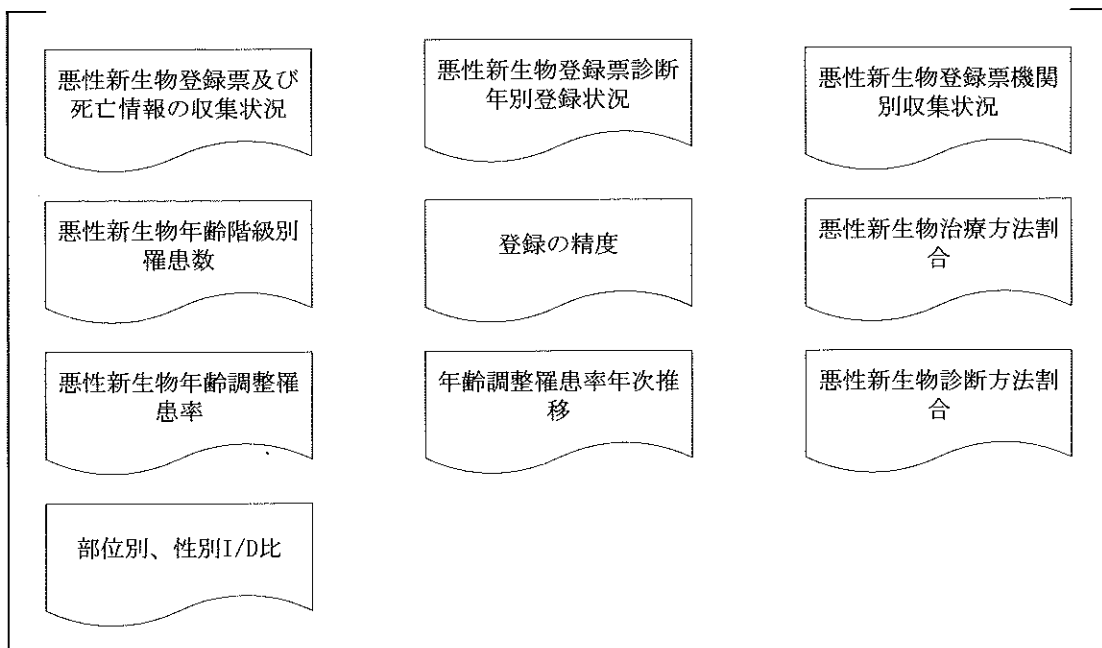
悪性新生物登録票及び死亡情報の収集状況

悪性新生物登録票診断年別登録状況

悪性新生物登録票機関別収集状況

悪性新生物年齢階級別罹患数

登録の精度

悪性新生物治療方法割合

悪性新生物年齢調整罹患率

年齢調整罹患率年次推移

悪性新生物診断方法割合

部位別、性別I/D比